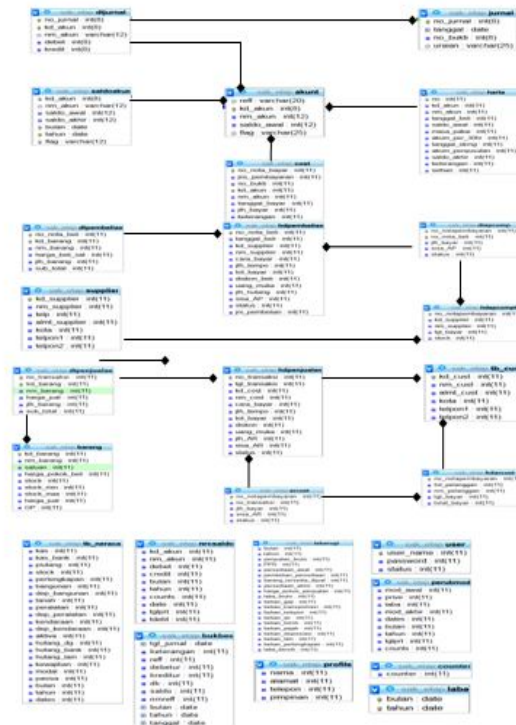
djurnal
no_jurnal : int(6)
kd_akun : int(6)
nm_akun : varchar(12)
debet : int(6)
kredit : int(6)

jurnal
no_jurnal : int(6)
tanggal : date
no_bukti : int(6)
uraian : varchar(25)

saldoawal
kd_akun : int(6)
nm_akun : varchar(12)
saldo_awal : int(12)
saldo_akhir : int(12)
bulan : date
tahun : date
flag : varchar(12)

akun
ref : varchar(20)
kd_akun : int(6)
nm_akun : int(6)
saldo_awal : int(12)
flag : varchar(25)

harta

dpembelian

supplier
kd_supplier : int(11)
nm_supplier : int(11)
telp : int(11)
almt_supplier : int(11)
kota : int(11)
telpon1 : int(11)
telpon2 : int(11)

dpenjualan

tbpenjualan

tb_cust
kd_cust : int(11)
nm_cust : int(11)
almt_cust : int(11)
kota : int(11)
telpon1 : int(11)
telpon2 : int(11)

barang

tb_neraca

nrsaldo
kd_akun : int(11)
nm_akun : int(11)
debet : int(11)
credit : int(11)
bulan : int(11)
tahun : int(11)
counts : int(11)
date : int(11)
tglcri : int(11)
kdctl : int(11)

bukbes
tgl_jurnal : date
keterangan : int(11)
ref : int(11)
debetur : int(11)
kreditur : int(11)
db : int(11)
saldo : int(11)
nmreff : int(11)
bulan : date
tahun : date
tanggal : date

user
user_name : int(11)
password : int(11)
status : int(11)

penutmod
mod_awal : int(11)
prive : int(11)
laba : int(11)
mod_akhir : int(11)
dates : int(11)
bulan : int(11)
tahun : int(11)
tglcri : int(11)
counts : int(11)

profile
nama : int(11)
alamat : int(11)
telepon : int(11)
pimpinan : int(11)

counter
counter : int(11)

laba
bulan : date
tahun : date